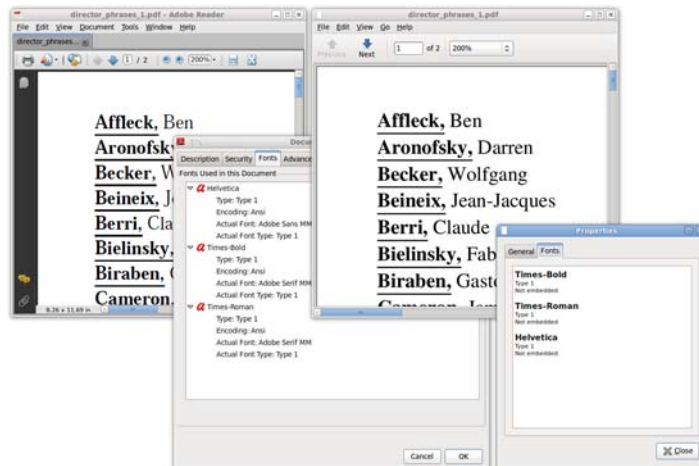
director_phrases_1.pdf - Adobe Reader

File Edit View Document Tools Window Help

director_phrases...

1 / 2 200%

Affleck, Ben
Aronofsky, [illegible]
Becker, W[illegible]
Beineix, J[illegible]
Berri, Cla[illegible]
Bielinsky, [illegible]
Biraben, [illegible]
Cameron, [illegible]

8.26 x 11.69 in

Docu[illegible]

Description Security Fonts Advance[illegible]

Fonts Used in this Document

Helvetica
Type: Type 1
Encoding: Ansi
Actual Font: Adobe Sans MM
Actual Font Type: Type 1

Times-Bold
Type: Type 1
Encoding: Ansi
Actual Font: Adobe Serif MM
Actual Font Type: Type 1

Times-Roman
Type: Type 1
Encoding: Ansi
Actual Font: Adobe Serif MM
Actual Font Type: Type 1

Cancel OK

director_phrases_1.pdf

File Edit View Go Help

Previous Next 1 of 2 200%

Affleck, Ben
Aronofsky, Darren
Becker, Wolfgang
Beineix, Jean-Jacques
Berri, Claude
Bielinsky, Fab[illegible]
Biraben, Gast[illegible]
Cameron, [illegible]

Properties

General Fonts

Times-Bold
Type 1
Not embedded

Times-Roman
Type 1
Not embedded

Helvetica
Type 1
Not embedded

Close